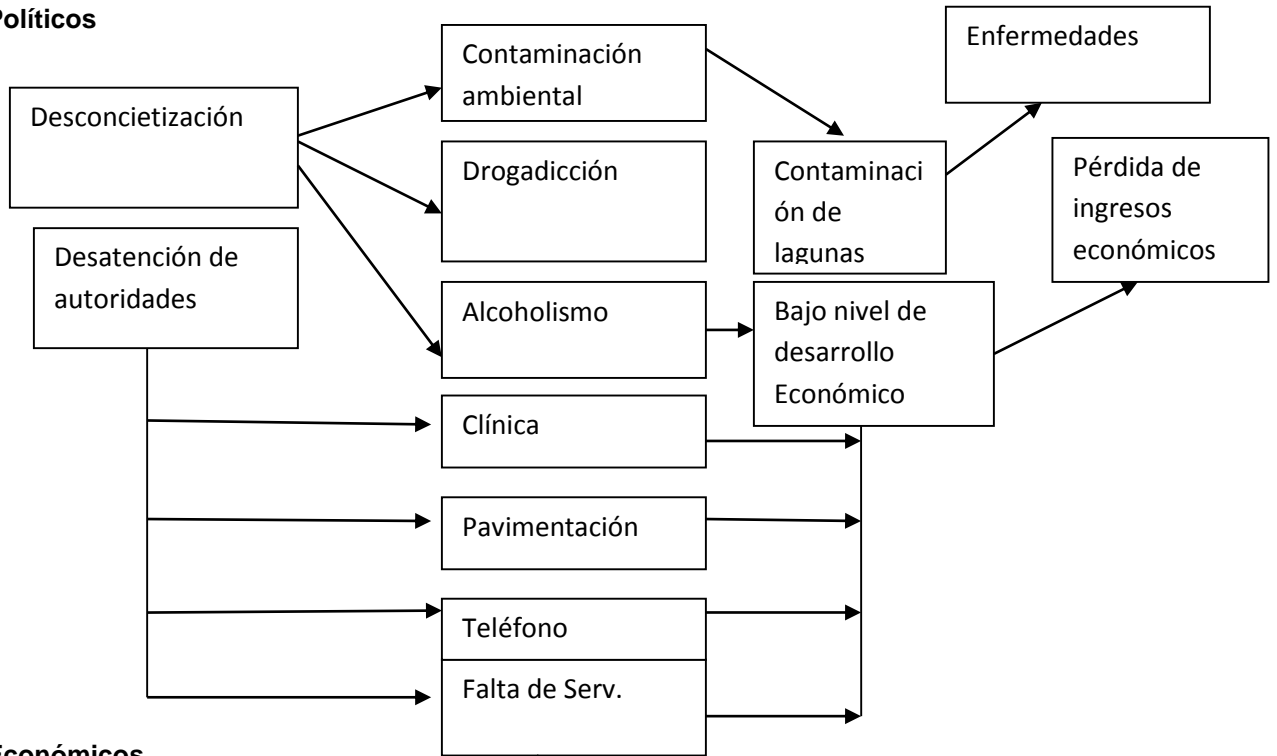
Políticos

Desconcietización

Desatención de autoridades

Contaminación ambiental

Drogadicción

Alcoholismo

Clínica

Pavimentación

Teléfono

Falta de Serv.

Contaminación de lagunas

Bajo nivel de desarrollo Económico

Enfermedades

Pérdida de ingresos económicos

Económicos